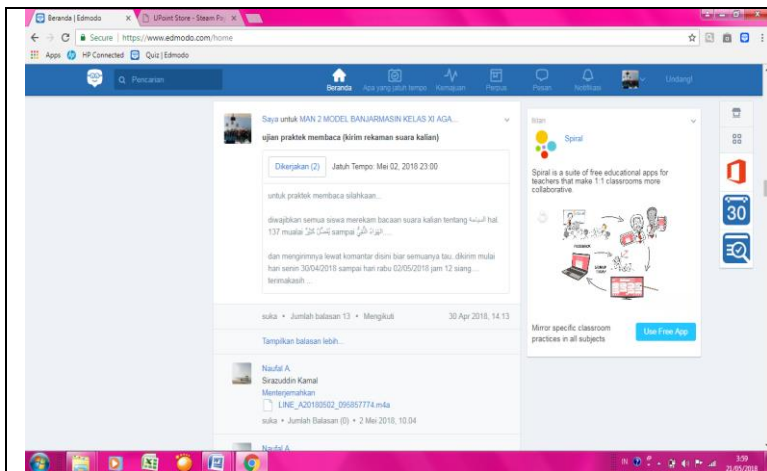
Beranda | Edmodo
UPoint Store - Steam Po

Secure | https://www.edmodo.com/home

Apps
HP Connected
Quiz | Edmodo

Pencarian
Beranda
Apa yang jatuh tempo
Kemajuan
Perpus
Pesan
Notifikasi
Undang!

Saya untuk MAN 2 MODEL BANJARMASIN KELAS XI AGA...
ujian praktek membaca (kirim rekaman suara kalian)

Dikerjakan (2)
Jatuh Tempo: Mei 02, 2018 23:00

untuk praktek membaca silahkaan...

diwajibkan semua siswa merekam bacaan suara kalian tentang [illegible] hal. 137 mualai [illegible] sampai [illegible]...

dan mengirimnya lewat komantar disini biar semuanya tau. dikirim mulai hari senin 30/04/2018 sampai hari rabu 02/05/2018 jam 12 siang.... terimakasih...

suka • Jumlah balasan 13 • Mengikuti
30 Apr 2018, 14.13

Tampilkan balasan lebih...

Naufal A.
Sirazuddin Kamal
Menterjemahkan
LINE_A20180502_095857774.m4a
suka • Jumlah Balasan (0) • 2 Mei 2018, 10.04

Naufal A.

Iklan
Spiral
Spiral is a suite of free educational apps for teachers that make 1:1 classrooms more collaborative.
Mirror specific classroom practices in all subjects
Use Free App

30

3:59
21/05/2018